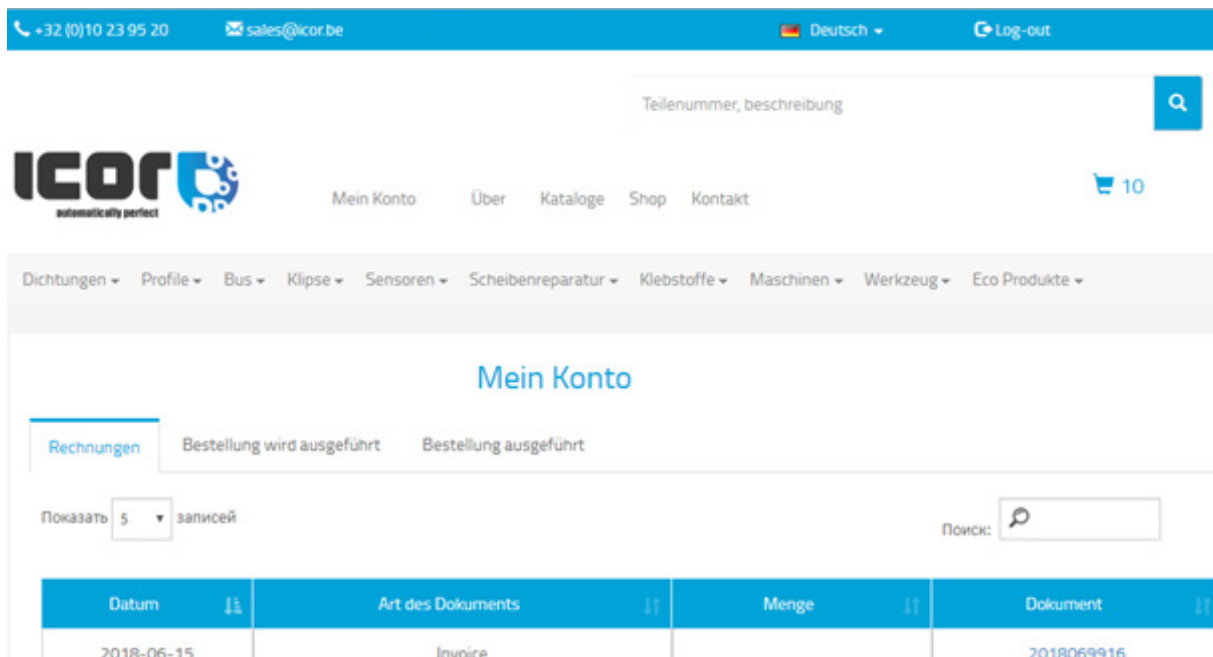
+32 (0)10 23 95 20 sales@icor.be Deutsch Log-out

Teilenummer, beschreibung

ICOR automatically perfect

Mein Konto Über Kataloge Shop Kontakt

10

Dichtungen Profile Bus Klipse Sensoren Scheibenreparatur Klebstoffe Maschinen Werkzeug Eco Produkte

Mein Konto

Rechnungen Bestellung wird ausgeführt Bestellung ausgeführt

Показать 5 записей

Поиск:

| Datum | Art des Dokuments | Menge | Dokument |
|---|---|---|---|
| 2018-06-15 | Invoice | | 2018069916 |